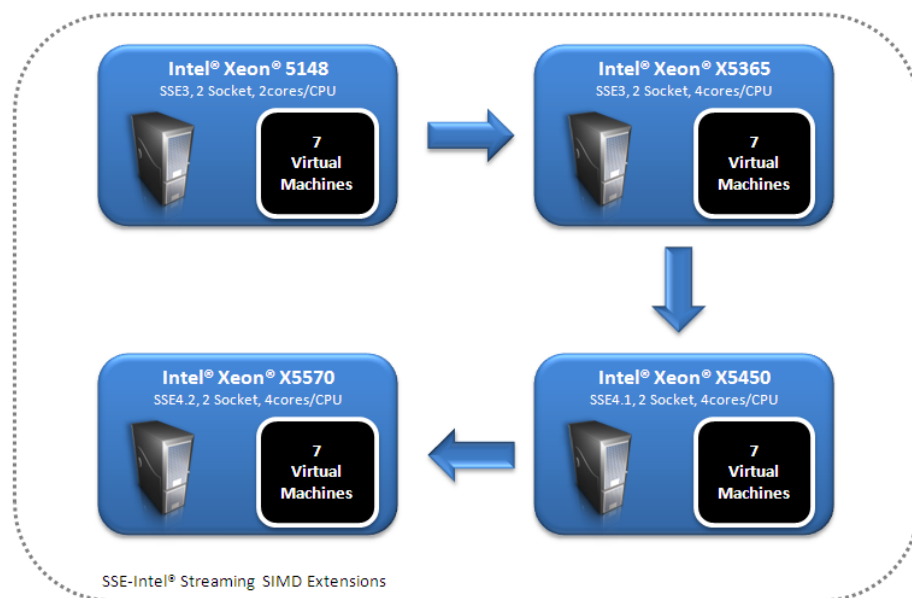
Intel® Xeon® 5148
SSE3, 2 Socket, 2cores/CPU

7
Virtual
Machines

Intel® Xeon® X5365
SSE3, 2 Socket, 4cores/CPU

7
Virtual
Machines

Intel® Xeon® X5570
SSE4.2, 2 Socket, 4cores/CPU

7
Virtual
Machines

Intel® Xeon® X5450
SSE4.1, 2 Socket, 4cores/CPU

7
Virtual
Machines

SSE-Intel® Streaming SIMD Extensions